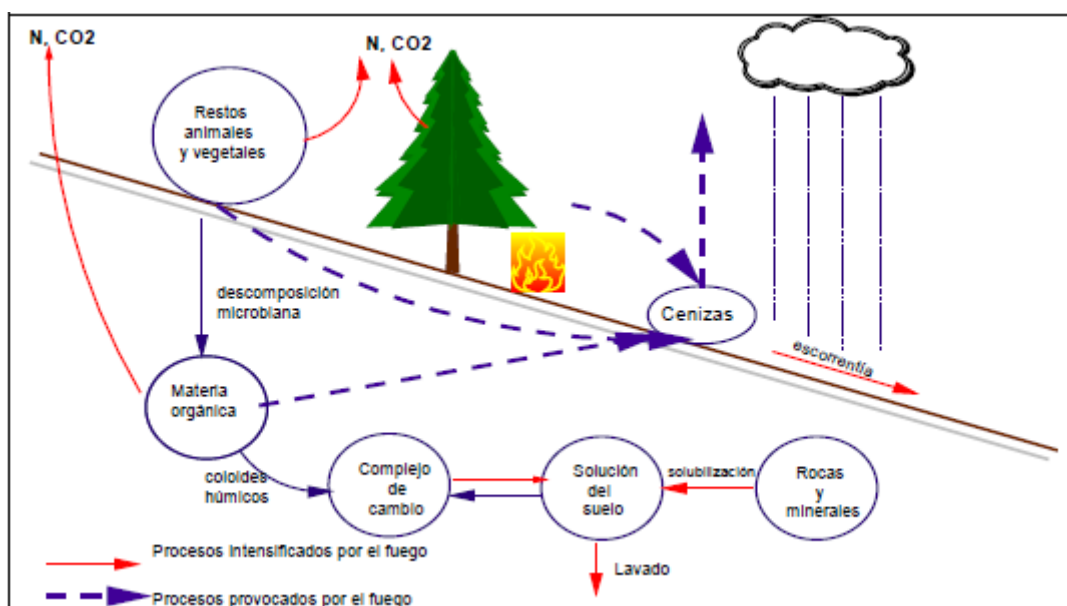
N, CO2

N, CO2

Restos animales y vegetales

descomposición microbiana

Cenizas

escorrentía

Materia orgánica

coloides húmicos

Complejo de cambio

Solución del suelo

solubilización

Rocas y minerales

Lavado

Procesos intensificados por el fuego

Procesos provocados por el fuego